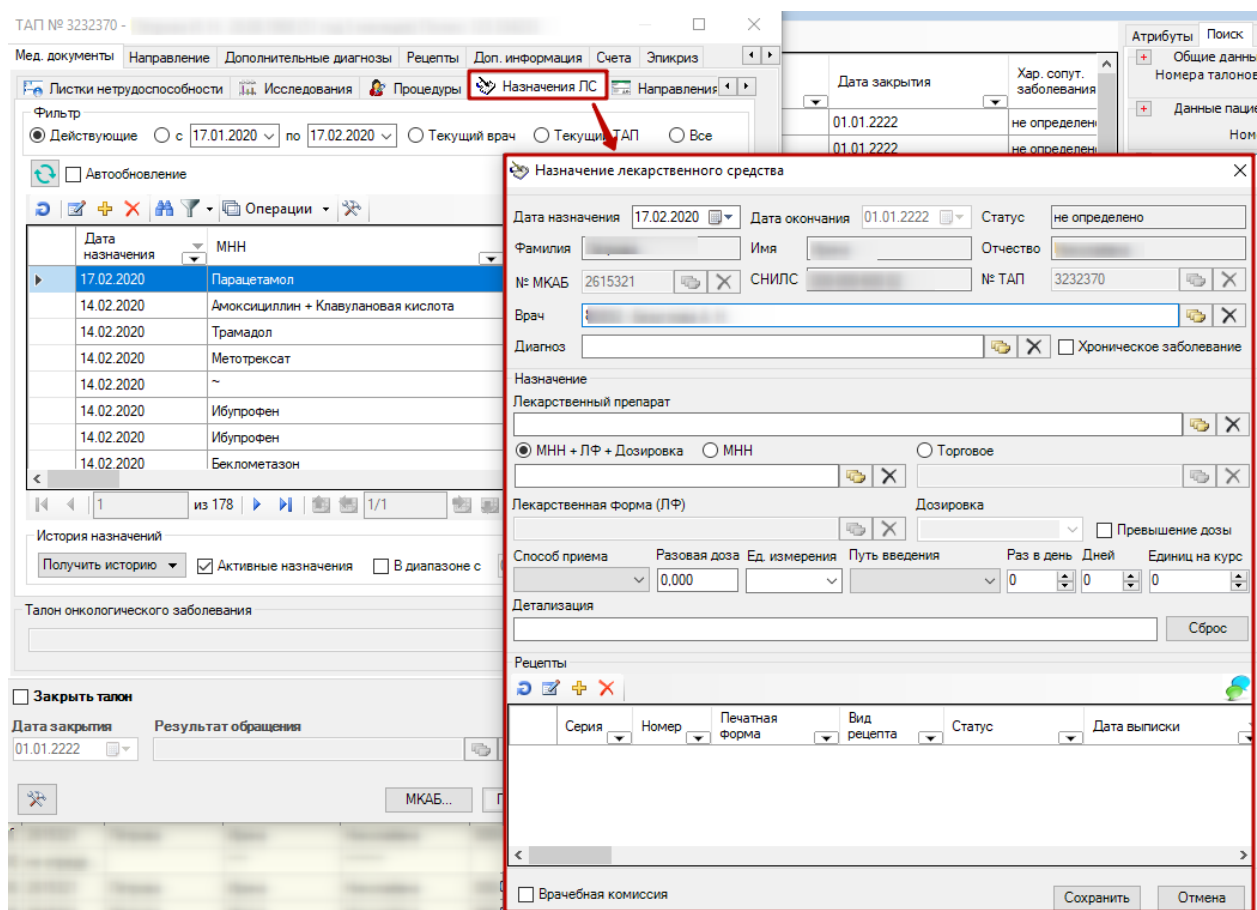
ТАП № 3232370 - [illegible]

Мед. документы | Направление | Дополнительные диагнозы | Рецепты | Доп. информация | Счета | Эпикриз

Листки нетрудоспособности | Исследования | Процедуры | Назначения ЛС | Направления

Фильтр
Действующие  с 17.01.2020 по 17.02.2020  Текущий врач  Текущий ТАП  Все

Автообновление

Операции

| | Дата назначения | МНН |
|---|---|---|
| ▶ | 17.02.2020 | Парацетамол |
| | 14.02.2020 | Амоксициллин + Клавулановая кислота |
| | 14.02.2020 | Трамадол |
| | 14.02.2020 | Метотрексат |
| | 14.02.2020 | ~ |
| | 14.02.2020 | Ибупрофен |
| | 14.02.2020 | Ибупрофен |
| | 14.02.2020 | Беклометазон |

1 из 178  1/1

История назначений
Получить историю  Активные назначения  В диапазоне с

Талон онкологического заболевания

Закрыть талон
Дата закрытия  Результат обращения
01.01.2222

МКАБ...

Атрибуты | Поиск
Общие данные
Номера талонов
Данные пациента
Номе

Дата закрытия | Хар. сопут. заболевания
01.01.2222 | не определено
01.01.2222 | не определено

Назначение лекарственного средства

Дата назначения 17.02.2020  Дата окончания 01.01.2222  Статус не определено
Фамилия  Имя  Отчество
№ МКАБ 2615321  СНИЛС  № ТАП 3232370
Врач
Диагноз  Хроническое заболевание
Назначение
Лекарственный препарат
МНН + ЛФ + Дозировка  МНН  Торговое
Лекарственная форма (ЛФ)  Дозировка  Превышение дозы
Способ приема  Разовая доза 0,000  Ед. измерения  Путь введения  Раз в день 0  Дней 0  Единиц на курс 0
Детализация  Сброс
Рецепты

| | Серия | Номер | Печатная форма | Вид рецепта | Статус | Дата выписки |
|---|---|---|---|---|---|---|

Врачебная комиссия  Сохранить  Отмена